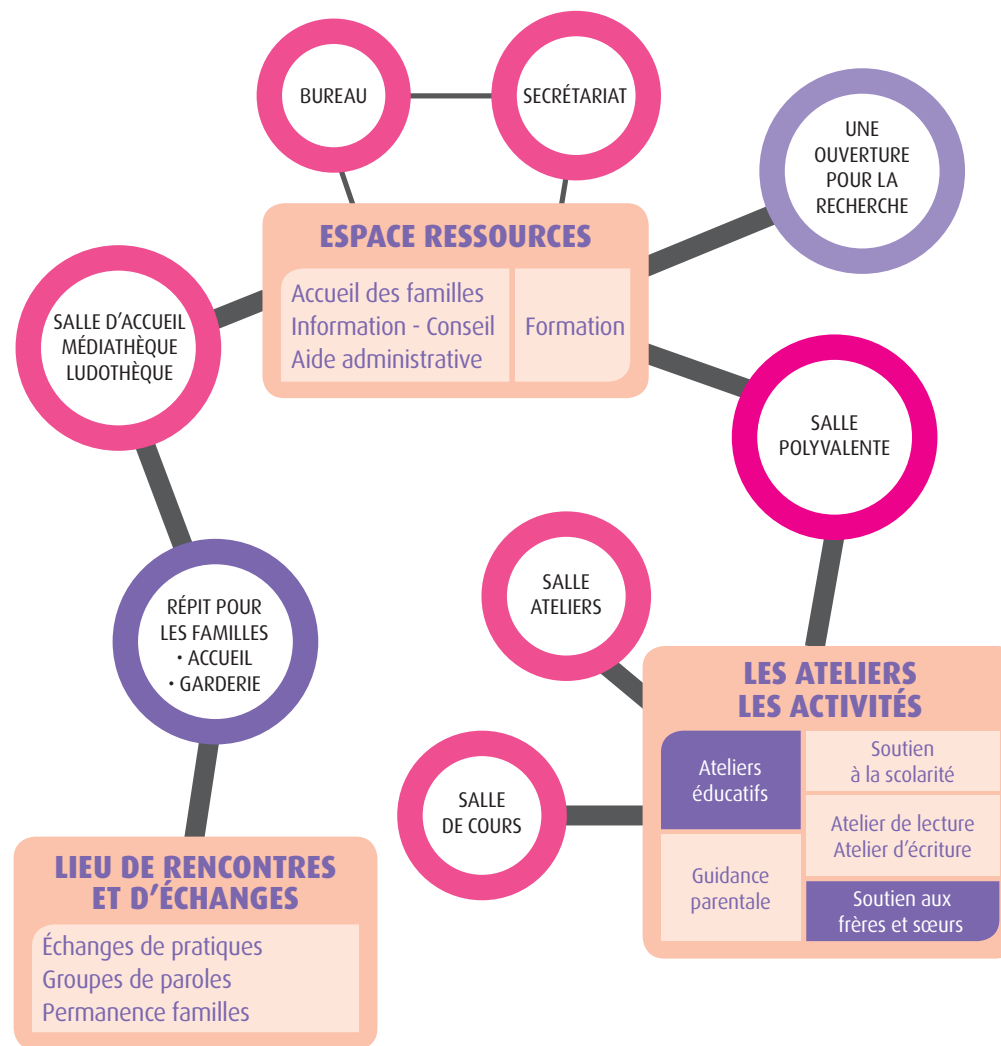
BUREAU

SECRÉTARIAT

UNE OUVERTURE POUR LA RECHERCHE

ESPACE RESSOURCES

Accueil des familles
Information - Conseil
Aide administrative

Formation

SALLE D'ACCUEIL MÉDIATHÈQUE LUDOTHÈQUE

SALLE POLYVALENTE

SALLE ATELIERS

RÉPIT POUR LES FAMILLES
• ACCUEIL
• GARDERIE

LES ATELIERS LES ACTIVITÉS

| Ateliers éducatifs | Soutien à la scolarité |
|---|---|
| Guidance parentale | Atelier de lecture Atelier d'écriture |
| | Soutien aux frères et sœurs |

SALLE DE COURS

LIEU DE RENCONTRES ET D'ÉCHANGES

Échanges de pratiques
Groupes de paroles
Permanence familles